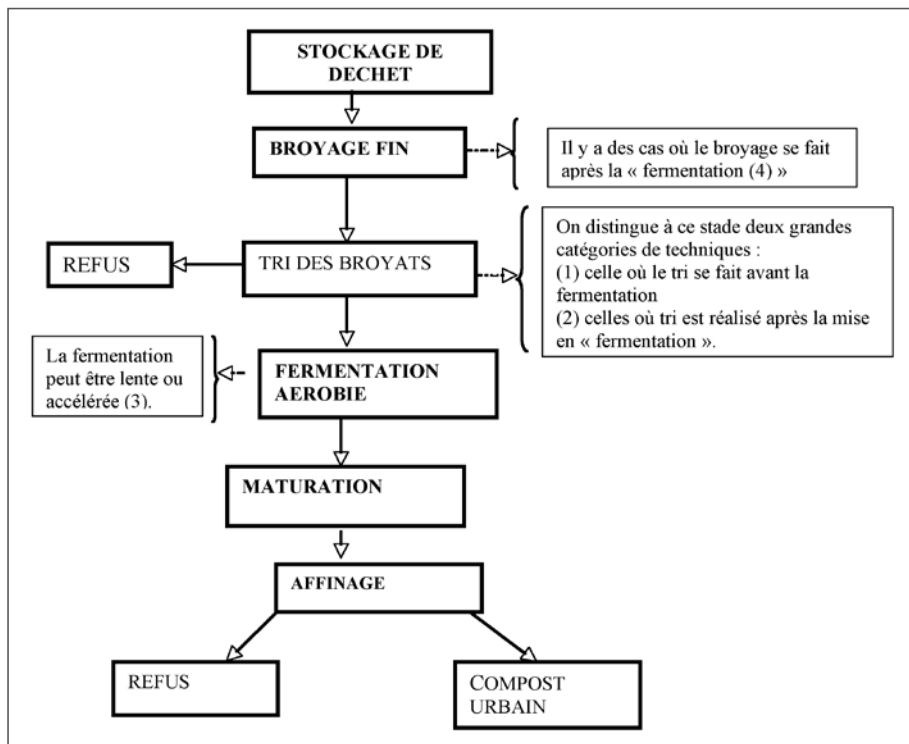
STOCKAGE DE DECHET

BROYAGE FIN

Il y a des cas où le broyage se fait après la « fermentation (4) »

REFUS

TRI DES BROYATS

On distingue à ce stade deux grandes catégories de techniques :
(1) celle où le tri se fait avant la fermentation
(2) celles où tri est réalisé après la mise en « fermentation ».

La fermentation peut être lente ou accélérée (3).

FERMENTATION AEROBIE

MATURATION

AFFINAGE

REFUS

COMPOST URBAIN